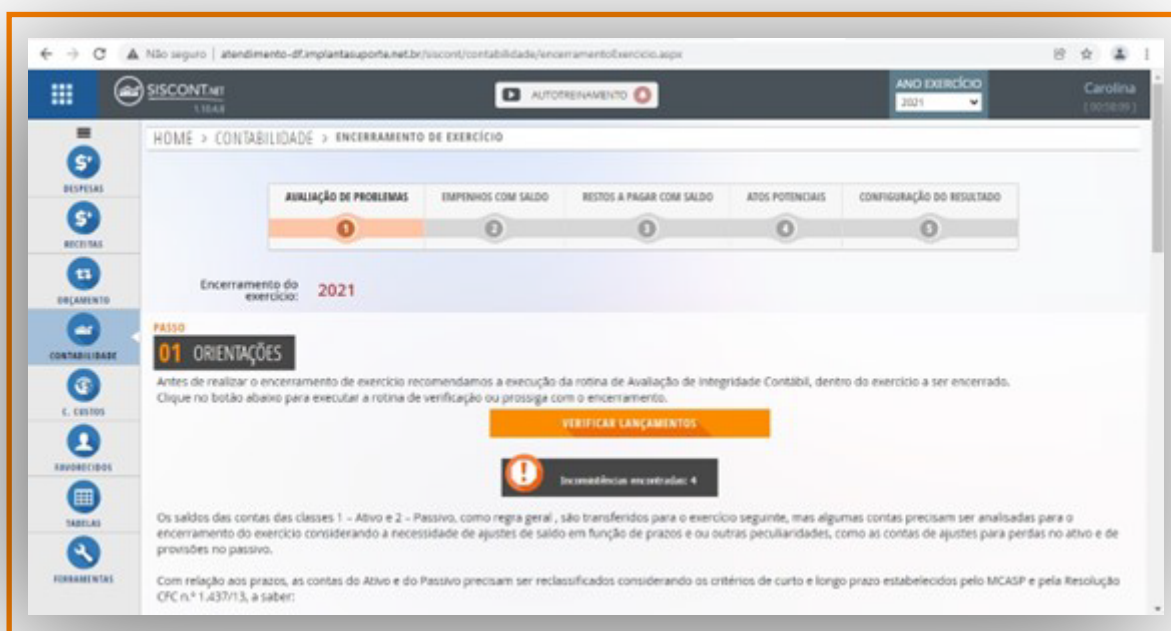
Não seguro | atendimento-df.implantasuporte.net.br/siscont/contabilidade/encerramentoExercicio.aspx

SISCONT.NET
1.104.8

AUTOTREINAMENTO

ANO EXERCÍCIO
2021

Carolina
[00:58:09]

DESPESAS
RECEITAS
ORÇAMENTO
CONTABILIDADE
C. CUSTOS
FAVORECIDOS
TABELAS
FERRAMENTAS

HOME > CONTABILIDADE > ENCERRAMENTO DE EXERCÍCIO

| AVALIAÇÃO DE PROBLEMAS | EMPENHOS COM SALDO | RESTOS A PAGAR COM SALDO | ATOS POTENCIAIS | CONFIGURAÇÃO DO RESULTADO |
|---|---|---|---|---|
| 1 | 2 | 3 | 4 | 5 |

Encerramento do exercício: 2021

PASSO
01 ORIENTAÇÕES

Antes de realizar o encerramento de exercício recomendamos a execução da rotina de Avaliação de Integridade Contábil, dentro do exercício a ser encerrado.
Clique no botão abaixo para executar a rotina de verificação ou prossiga com o encerramento.

VERIFICAR LANÇAMENTOS

Inconsistências encontradas: 4

Os saldos das contas das classes 1 – Ativo e 2 – Passivo, como regra geral, são transferidos para o exercício seguinte, mas algumas contas precisam ser analisadas para o encerramento do exercício considerando a necessidade de ajustes de saldo em função de prazos e ou outras peculiaridades, como as contas de ajustes para perdas no ativo e de provisões no passivo.

Com relação aos prazos, as contas do Ativo e do Passivo precisam ser reclassificados considerando os critérios de curto e longo prazo estabelecidos pelo MCASP e pela Resolução CFC n.º 1.437/13, a saber: